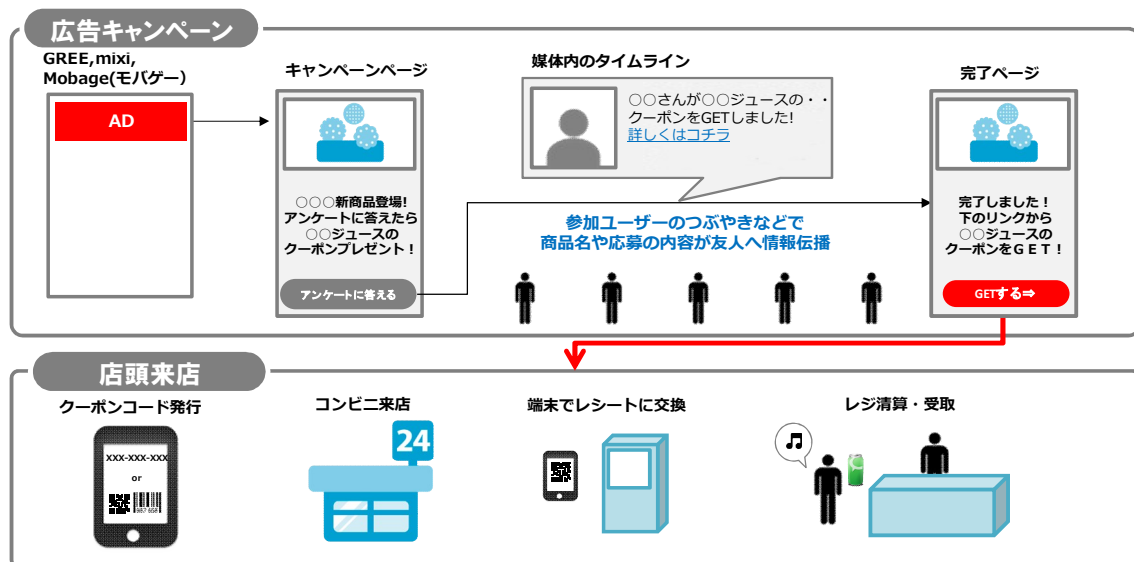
広告キャンペーン

GREE,mixi,
Mobage(モバゲー)

AD

キャンペーンページ

○○○新商品登場!
アンケートに答えたら
○○ジュースの
クーポンプレゼント!

アンケートに答える

媒体内のタイムライン

○○さんが○○ジュースの・・
クーポンをGETしました!
詳しくはコチラ

参加ユーザーのつぶやきなどで
商品名や応募の内容が友人へ情報伝播

完了ページ

完了しました!
下のリンクから
○○ジュースの
クーポンをGET!

GETする⇒

店頭来店

クーポンコード発行

xxx-xxx-xxx
or

コンビニ来店

24

端末でレシートに交換

レジ清算・受取